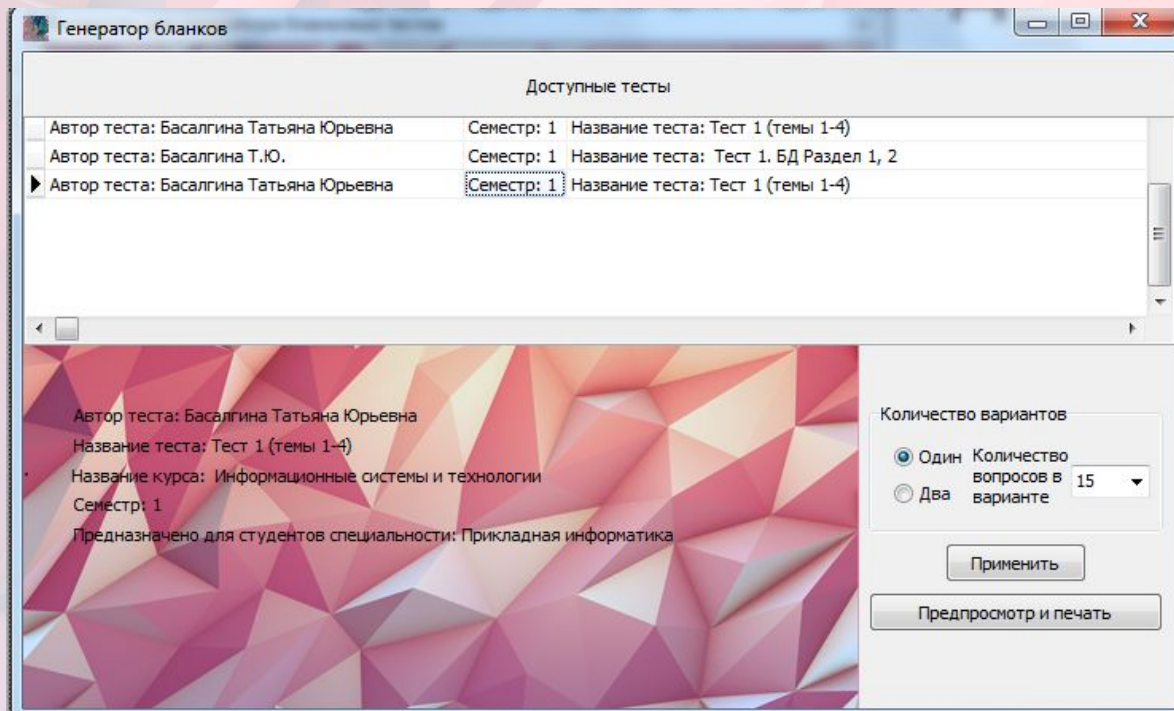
Генератор бланков

Доступные тесты

| Автор теста: Басалгина Татьяна Юрьевна | Семестр: 1 | Название теста: Тест 1 (темы 1-4) |
|---|---|---|
| Автор теста: Басалгина Т.Ю. | Семестр: 1 | Название теста: Тест 1. БД Раздел 1, 2 |
| Автор теста: Басалгина Татьяна Юрьевна | Семестр: 1 | Название теста: Тест 1 (темы 1-4) |

Автор теста: Басалгина Татьяна Юрьевна
Название теста: Тест 1 (темы 1-4)
Название курса: Информационные системы и технологии
Семестр: 1
Предназначено для студентов специальности: Прикладная информатика

Количество вариантов
Один
Два
Количество вопросов в варианте 15

Применить
Предпросмотр и печать